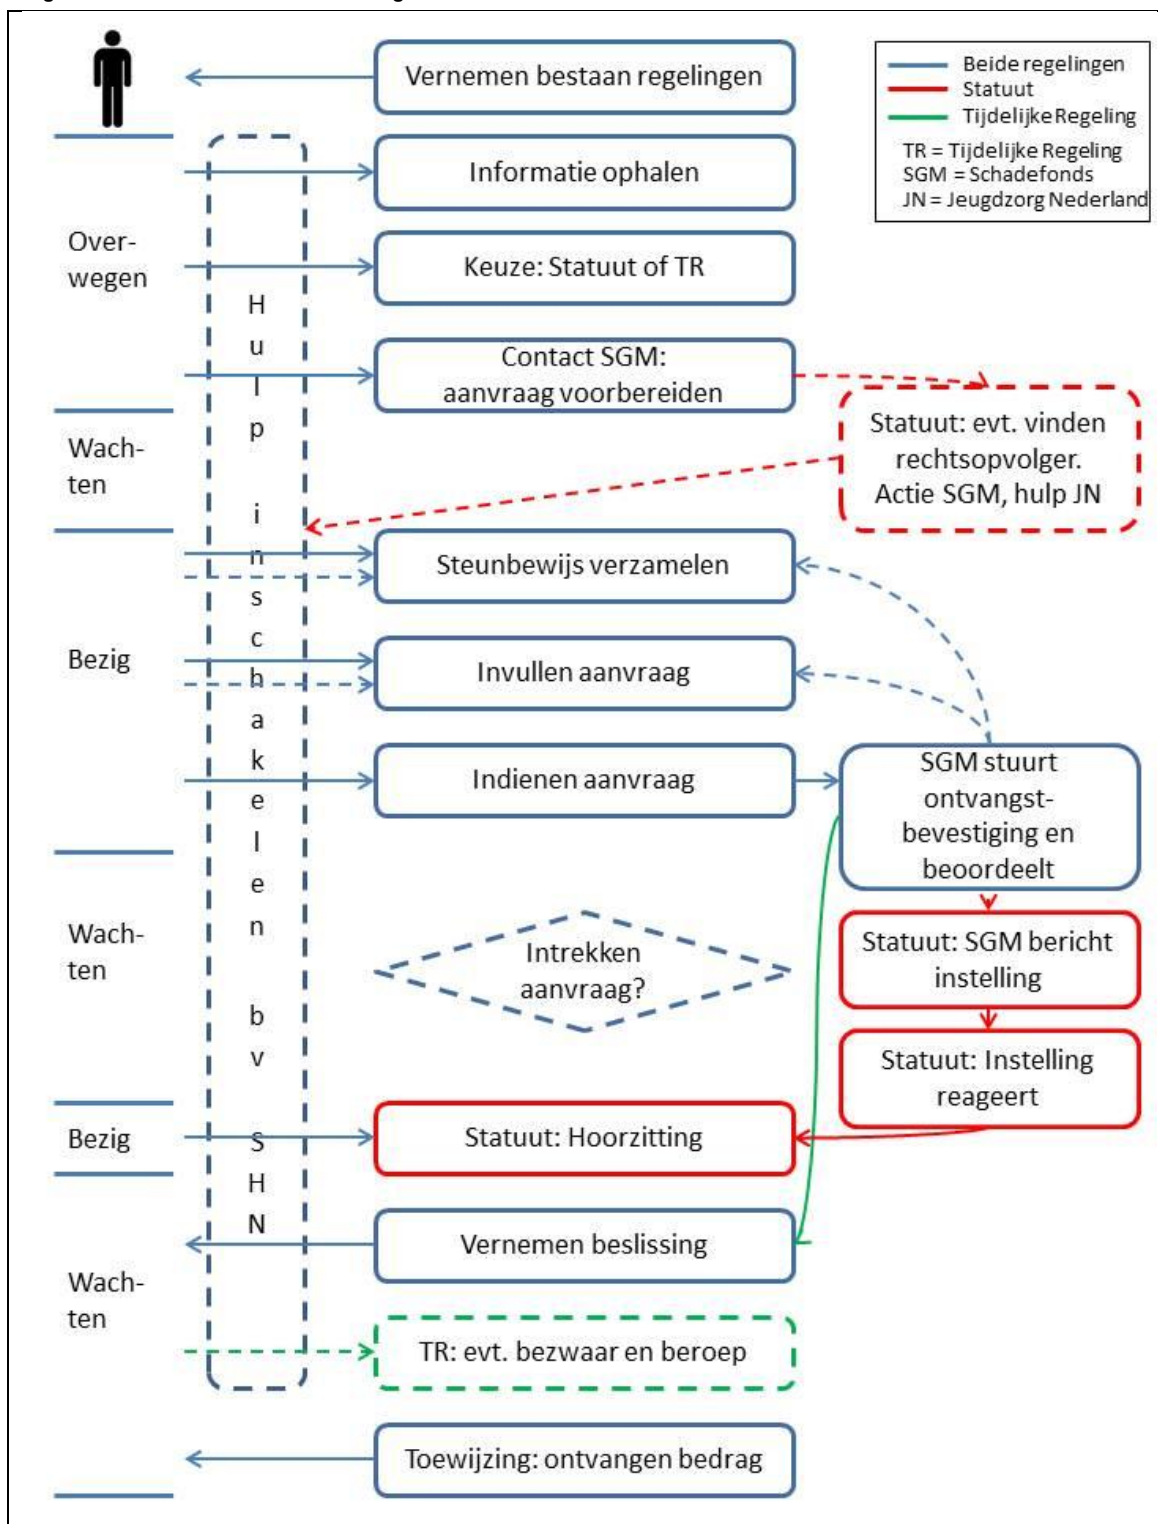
Beide regelingen
Statuut
Tijdelijke Regeling
TR = Tijdelijke Regeling
SGM = Schadefonds
JN = Jeugdzorg Nederland

Vernemen bestaan regelingen

Over-wegen

Informatie ophalen

Keuze: Statuut of TR

Contact SGM: aanvraag voorbereiden

Statuut: evt. vinden rechtsopvolger. Actie SGM, hulp JN

Wach-ten

Hulp inschakelen bv SHN

Bezig

Steunbewijs verzamelen

Invullen aanvraag

Indienen aanvraag

SGM stuurt ontvangst-bevestiging en beoordeelt

Wach-ten

Intrekken aanvraag?

Statuut: SGM bericht instelling

Statuut: Instelling reageert

Bezig

Statuut: Hoorzitting

Vernemen beslissing

Wach-ten

TR: evt. bezwaar en beroep

Toewijzing: ontvangen bedrag